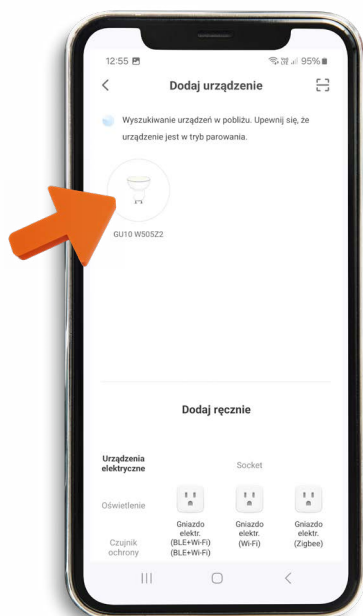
12:55 95%

Dodaj urządzenie

Wyszukiwanie urządzeń w pobliżu. Upewnij się, że urządzenie jest w tryb parowania.

GU10 W505Z2

Dodaj ręcznie

Urządzenia elektryczne

Socket

Oświetlenie

Czujnik ochrony

Gniazdo elektr. (BLE+Wi-Fi) (BLE+Wi-Fi)

Gniazdo elektr. (Wi-Fi)

Gniazdo elektr. (Zigbee)